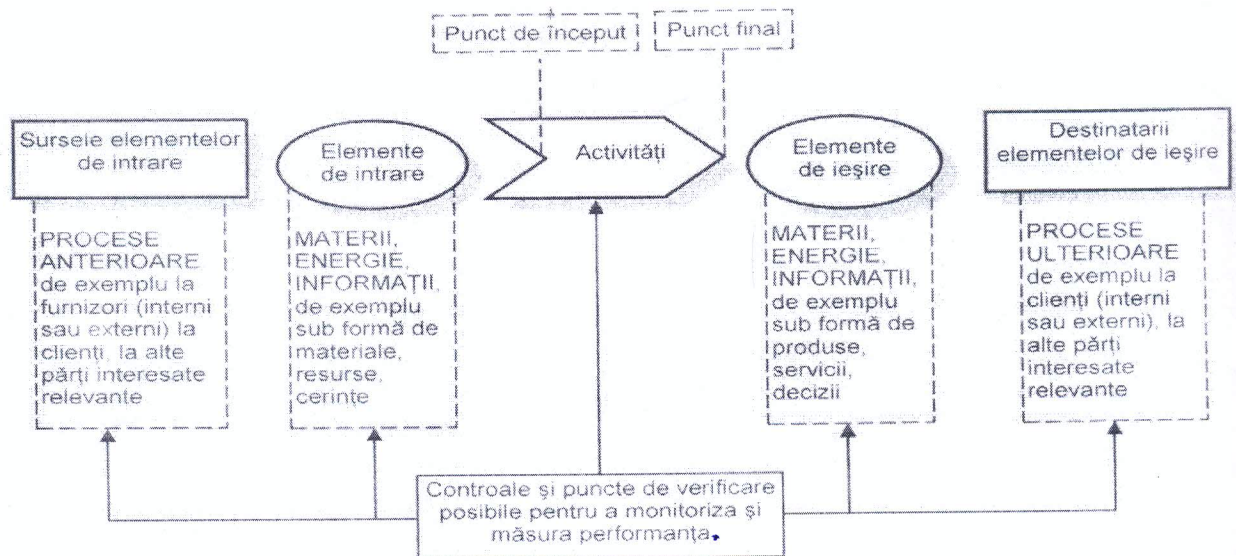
Punct de început

Punct final

Sursele elementelor de intrare

PROCESE ANTERIOARE de exemplu la furnizori (interni sau externi) la clienți, la alte părți interesate relevante

Elemente de intrare

MATERII, ENERGIE, INFORMAȚII, de exemplu sub formă de materiale, resurse, cerințe

Activități

Elemente de ieșire

MATERII, ENERGIE, INFORMAȚII, de exemplu sub formă de produse, servicii, decizii

Destinatarii elementelor de ieșire

PROCESE ULTERIOARE de exemplu la clienți (interni sau externi), la alte părți interesate relevante

Controale și puncte de verificare posibile pentru a monitoriza și măsura performanța.